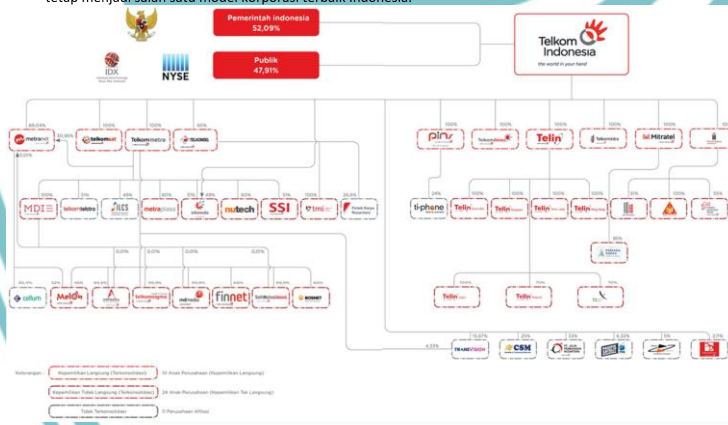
tetap menjadi salah satu model korporasi terbaik Indonesia.

Pemerintah indonesia
52,09%

Publik
47,91%

IDX

NYSE

Telkom Indonesia
the world in your hand

metranet

telkomsat

Telkom metra

TELKOMSEL

pins

Telkomsigma

Telin

Telkomedika

Mitratel

MDI

telkomtelstra

ILCS

metrasolusi

infomedia

nutech

SSI

tmi

ti-phone

Telin

Telin

Telin

Telin

Telin

Telin

Telin

cellum

Melon

telkomsigma

infomedia

finnet

telkomvision

BOSNET

TRANS ICOMM

CSM

Keterangan:

Kepemilikan Langsung (Terkonsolidasi)

Kepemilikan Tidak Langsung (Terkonsolidasi)

Tidak Terkonsolidasi

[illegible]

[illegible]

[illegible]